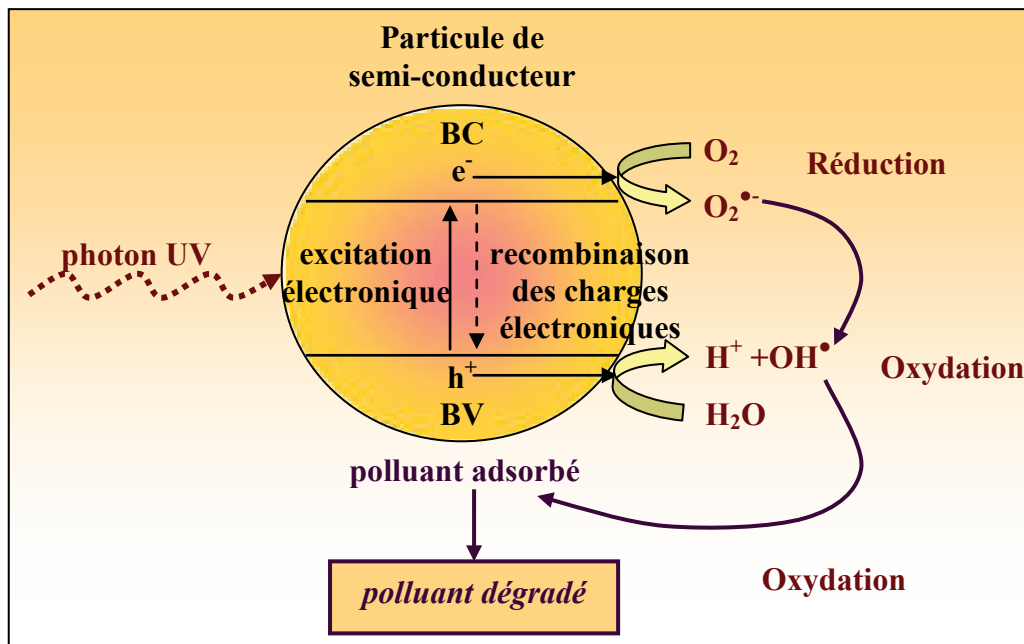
Particule de semi-conducteur

BC

$e^-$

$O_2$

Réduction

$O_2^{\bullet -}$

photon UV

excitation électronique

recombinaison des charges électroniques

$H^+ + OH^\bullet$

Oxydation

$h^+$

BV

$H_2O$

polluant adsorbé

polluant dégradé

Oxydation